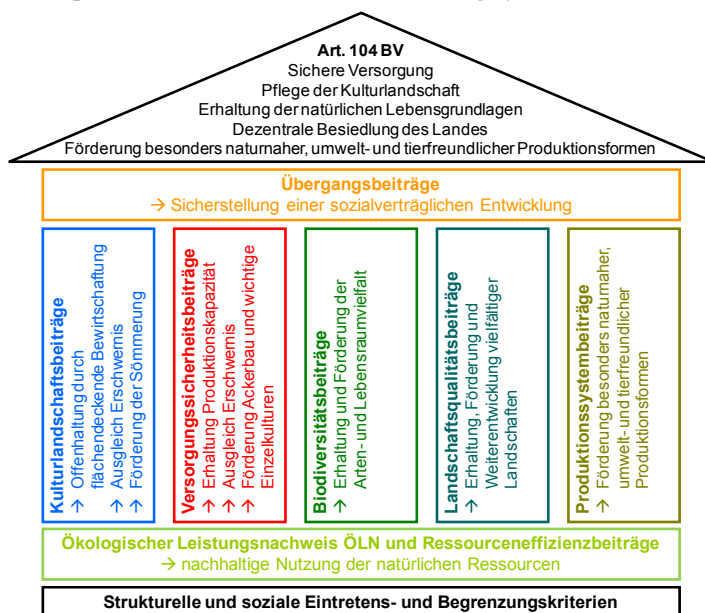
Art. 104 BV
Sichere Versorgung
Pflege der Kulturlandschaft
Erhaltung der natürlichen Lebensgrundlagen
Dezentrale Besiedlung des Landes
Förderung besonders naturnaher, umwelt- und tierfreundlicher Produktionsformen

Übergangsbeiträge
→ Sicherstellung einer sozialverträglichen Entwicklung

Kulturlandschaftsbeiträge
→ Offenhaltung durch flächendeckende Bewirtschaftung
→ Ausgleich Erschwernis
→ Förderung der Sömmerung

Versorgungssicherheitsbeiträge
→ Erhaltung Produktionskapazität
→ Ausgleich Erschwernis
→ Förderung Ackerbau und wichtige Einzelkulturen

Biodiversitätsbeiträge
→ Erhaltung und Förderung der Arten- und Lebensraumvielfalt

Landschaftsqualitätsbeiträge
→ Erhaltung, Förderung und Weiterentwicklung vielfältiger Landschaften

Produktionssystembeiträge
→ Förderung besonders naturnaher, umwelt- und tierfreundlicher Produktionsformen

Ökologischer Leistungsnachweis ÖLN und Ressourceneffizienzbeiträge
→ nachhaltige Nutzung der natürlichen Ressourcen

Strukturelle und soziale Eintretens- und Begrenzungskriterien